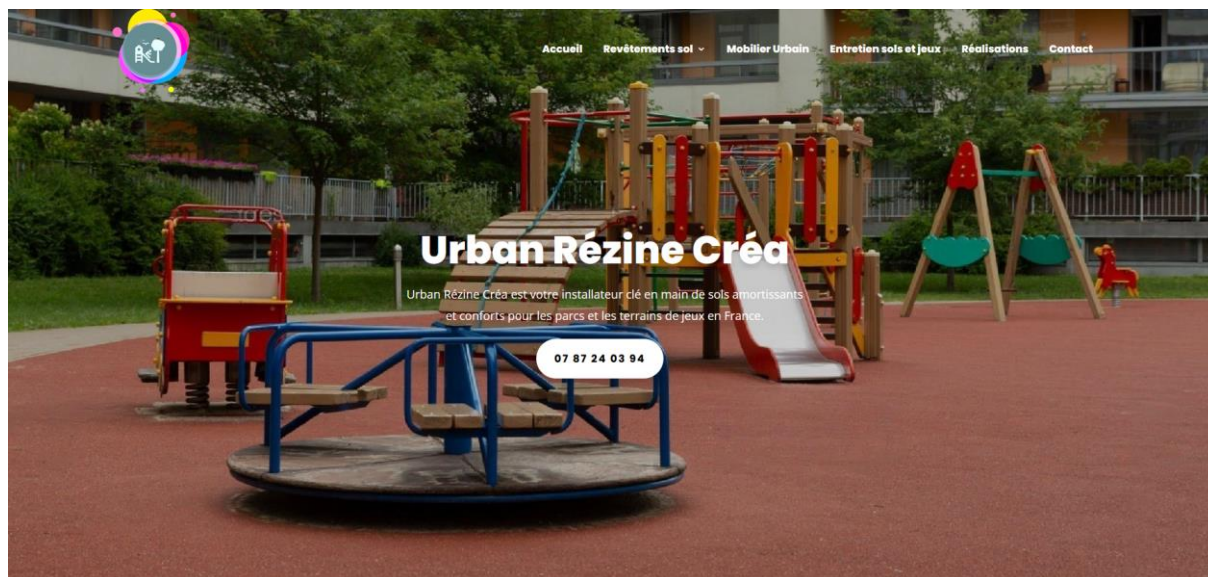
Accueil Revêtements sol Mobilier Urbain Entretien sols et jeux Réalisations Contact

Urban Rézine Créa

Urban Rézine Créa est votre installateur clé en main de sols amortissants et conforts pour les parcs et les terrains de jeux en France.

07 87 24 03 94